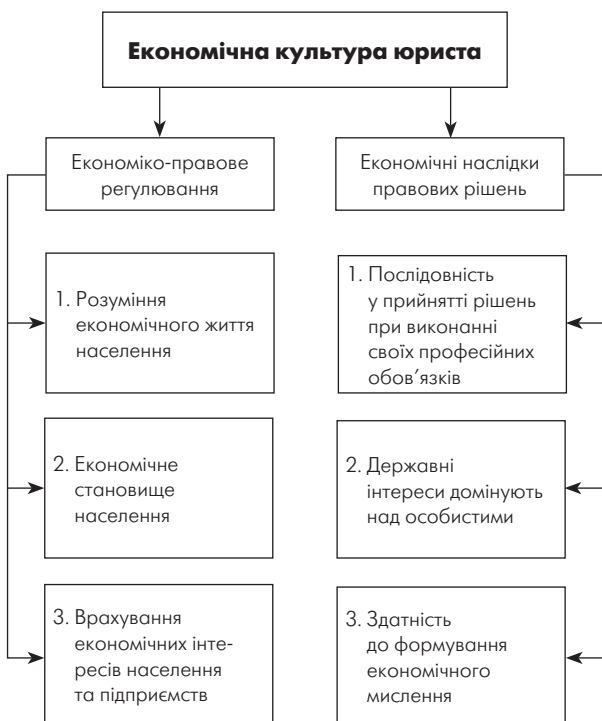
Економічна культура юриста

Економіко-правове регулювання

Економічні наслідки правових рішень

1. Розуміння економічного життя населення

2. Економічне становище населення

3. Врахування економічних інтересів населення та підприємств

1. Послідовність у прийнятті рішень при виконанні своїх професійних обов'язків

2. Державні інтереси домінують над особистими

3. Здатність до формування економічного мислення